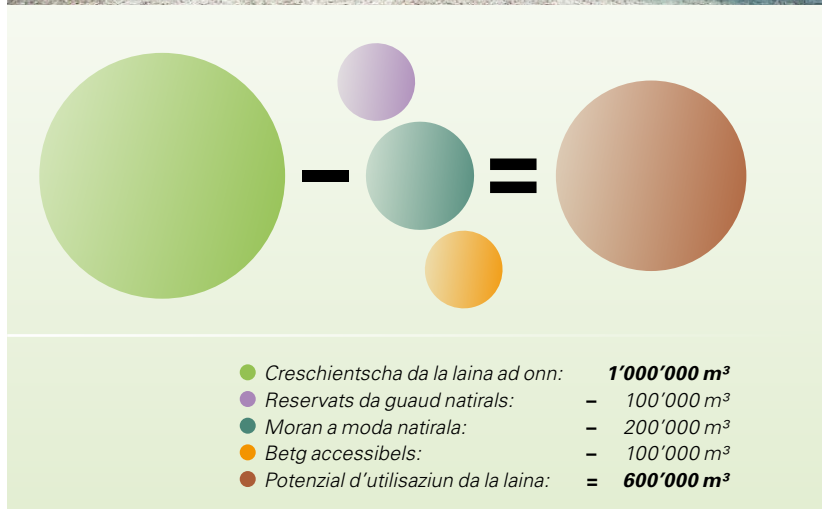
–

=

| | | |
|---|---|---|
| Creschientscha da la laina ad onn: | | **1’000’000 m³** |
| Reservats da guaud natirals: | – | 100’000 m³ |
| Moran a moda natirala: | – | 200’000 m³ |
| Betg accessibels: | – | 100’000 m³ |
| Potenzial d’utilisaziun da la laina: | = | **600’000 m³** |